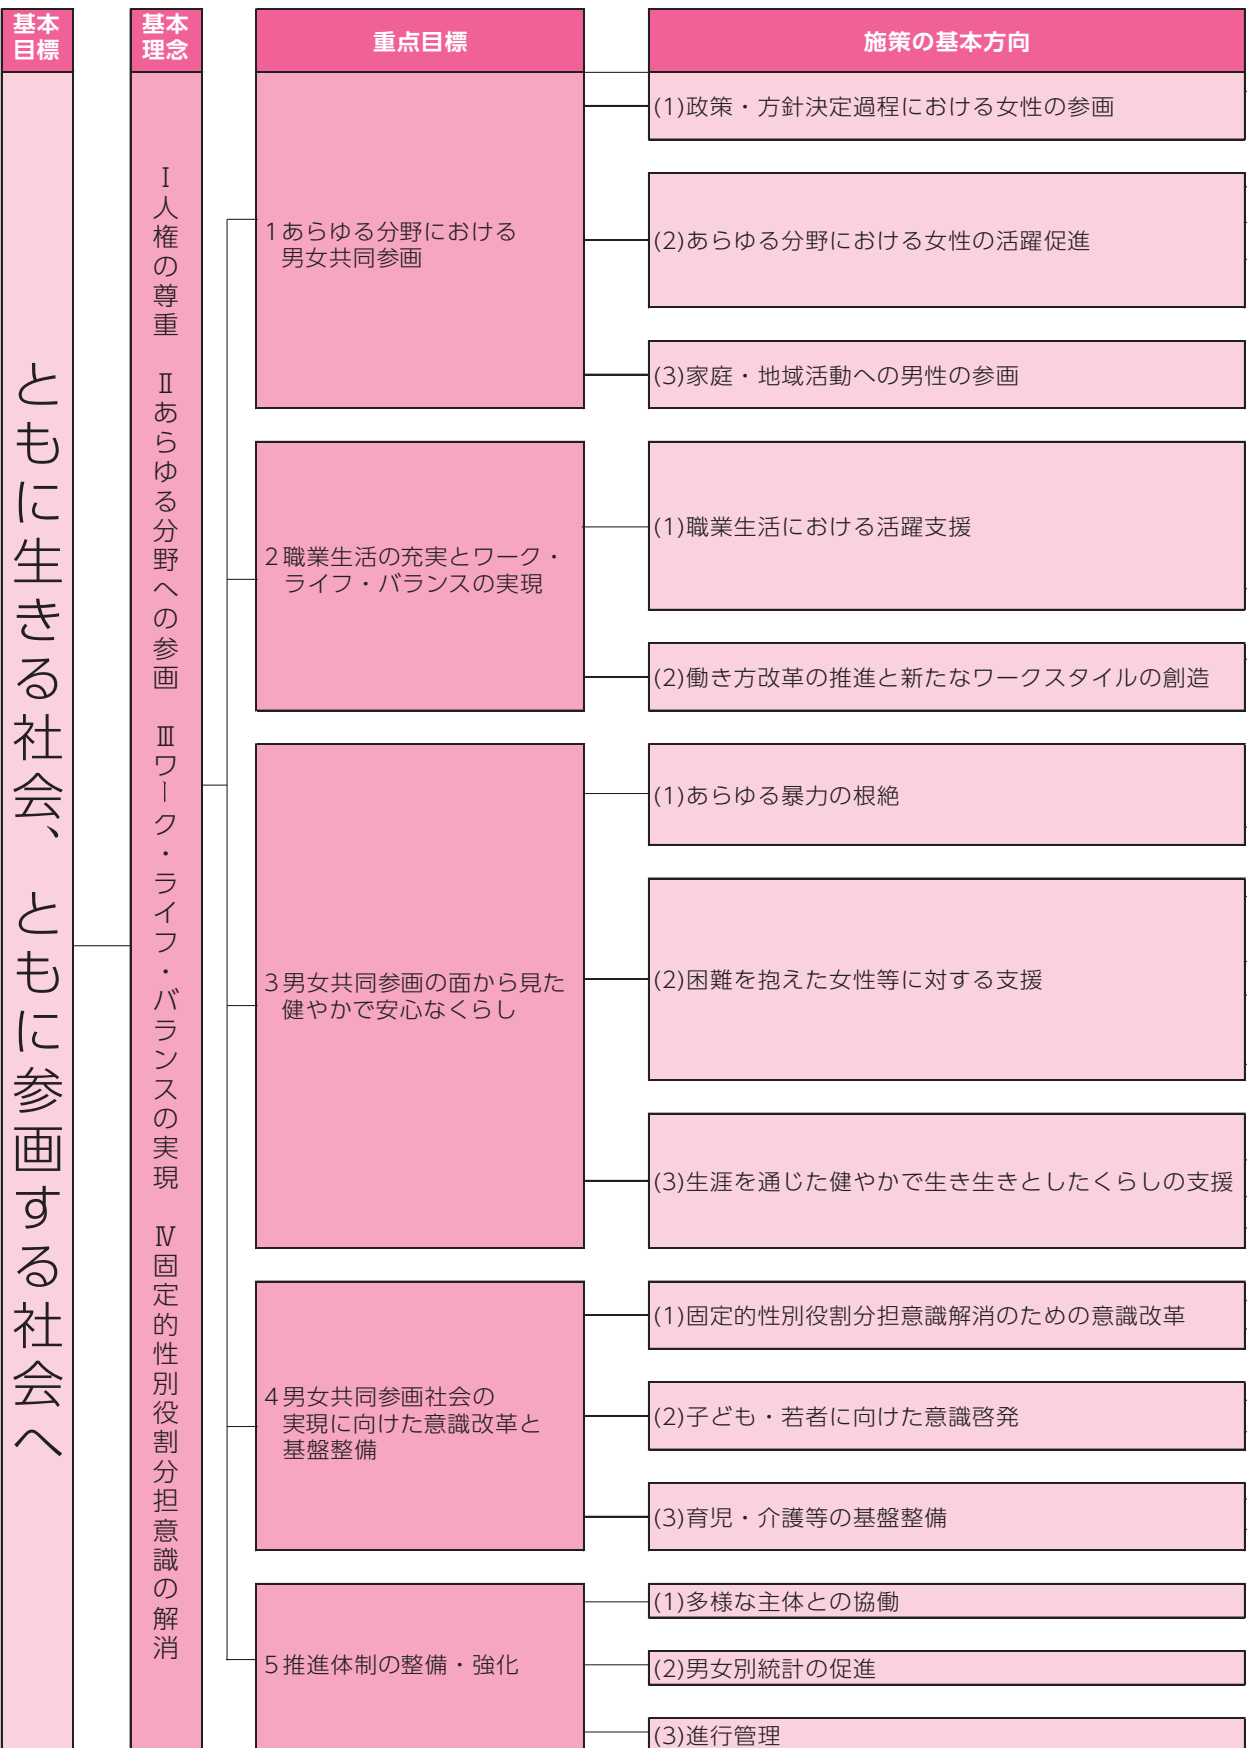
基本目標

ともに生きる社会、ともに参画する社会へ

基本理念

Ⅰ人権の尊重　Ⅱあらゆる分野への参画　Ⅲワーク・ライフ・バランスの実現　Ⅳ固定的性別役割分担意識の解消

| 重点目標 | 施策の基本方向 |
|---|---|
| 1あらゆる分野における男女共同参画 | (1)政策・方針決定過程における女性の参画 |
| | (2)あらゆる分野における女性の活躍促進 |
| | (3)家庭・地域活動への男性の参画 |
| 2職業生活の充実とワーク・ライフ・バランスの実現 | (1)職業生活における活躍支援 |
| | (2)働き方改革の推進と新たなワークスタイルの創造 |
| 3男女共同参画の面から見た健やかで安心なくらし | (1)あらゆる暴力の根絶 |
| | (2)困難を抱えた女性等に対する支援 |
| | (3)生涯を通じた健やかで生き生きとしたくらしの支援 |
| 4男女共同参画社会の実現に向けた意識改革と基盤整備 | (1)固定的性別役割分担意識解消のための意識改革 |
| | (2)子ども・若者に向けた意識啓発 |
| | (3)育児・介護等の基盤整備 |
| 5推進体制の整備・強化 | (1)多様な主体との協働 |
| | (2)男女別統計の促進 |
| | (3)進行管理 |